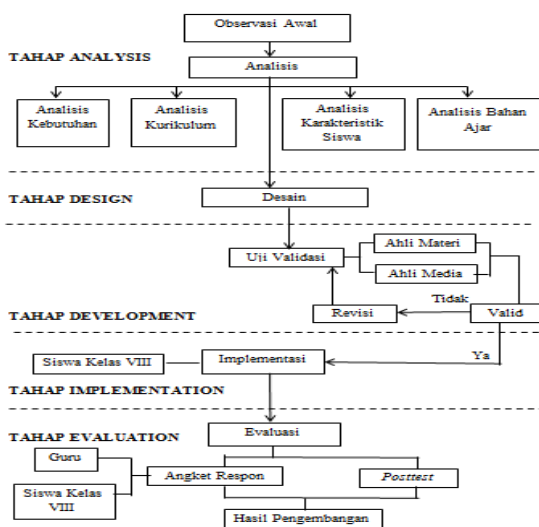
Observasi Awal

TAHAP ANALYSIS

Analisis

Analisis Kebutuhan

Analisis Kurikulum

Analisis Karakteristik Siswa

Analisis Bahan Ajar

TAHAP DESIGN

Desain

Uji Validasi

Ahli Materi

Ahli Media

Tidak

TAHAP DEVELOPMENT

Revisi

Valid

Siswa Kelas VIII

Implementasi

Ya

TAHAP IMPLEMENTATION

TAHAP EVALUATION

Evaluasi

Guru

Angket Respon

Posttest

Siswa Kelas VIII

Hasil Pengembangan